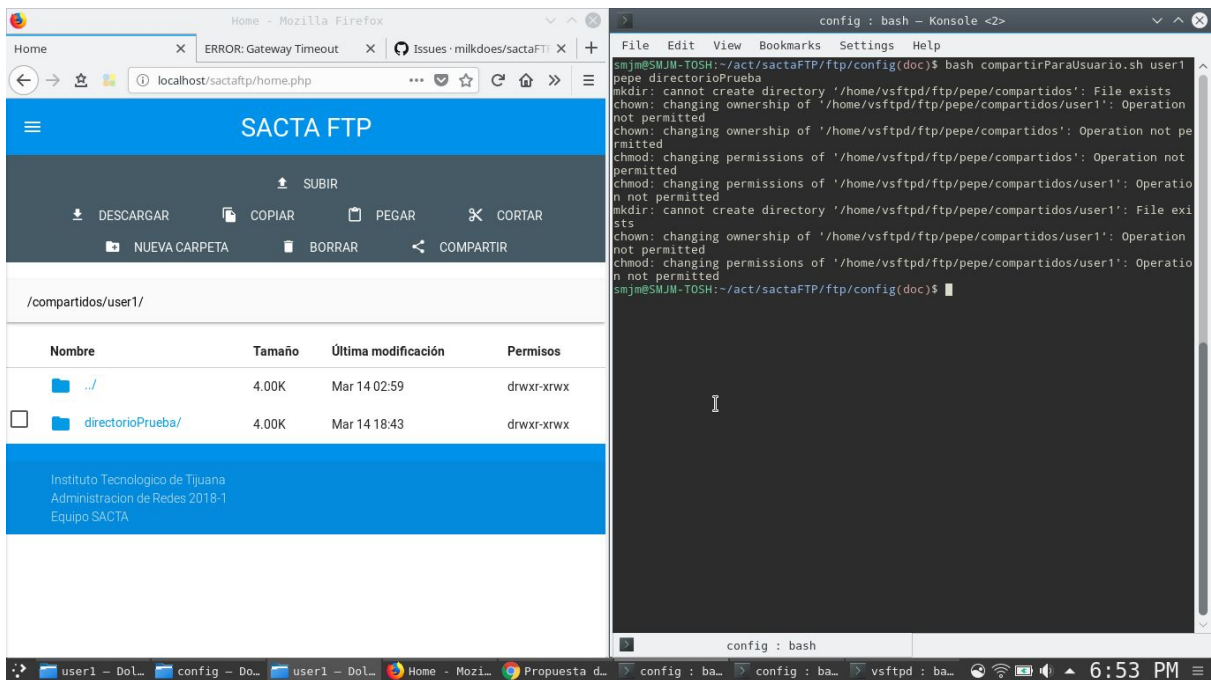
Home - Mozilla Firefox

Home × ERROR: Gateway Timeout × Issues · milkdoes/sactaFT ×

localhost/sactaftp/home.php

SACTA FTP

SUBIR

DESCARGAR COPIAR PEGAR CORTAR

NUEVA CARPETA BORRAR COMPARTIR

/compartidos/user1/

| Nombre | Tamaño | Última modificación | Permisos |
|---|---|---|---|
| ../ | 4.00K | Mar 14 02:59 | drwxr-xrwx |
| directorioPrueba/ | 4.00K | Mar 14 18:43 | drwxr-xrwx |

Instituto Tecnologico de Tijuana
Administracion de Redes 2018-1
Equipo SACTA

config : bash — Konsole <2>

File Edit View Bookmarks Settings Help

smjm@SMJM-TOSH:~/act/sactaFTP/ftp/config(doc)$ bash compartirParaUsuario.sh user1 pepe directorioPrueba
mkdir: cannot create directory '/home/vsftpd/ftp/pepe/compartidos': File exists
chown: changing ownership of '/home/vsftpd/ftp/pepe/compartidos/user1': Operation not permitted
chown: changing ownership of '/home/vsftpd/ftp/pepe/compartidos': Operation not permitted
chmod: changing permissions of '/home/vsftpd/ftp/pepe/compartidos': Operation not permitted
chmod: changing permissions of '/home/vsftpd/ftp/pepe/compartidos/user1': Operation not permitted
mkdir: cannot create directory '/home/vsftpd/ftp/pepe/compartidos/user1': File exists
chown: changing ownership of '/home/vsftpd/ftp/pepe/compartidos/user1': Operation not permitted
chmod: changing permissions of '/home/vsftpd/ftp/pepe/compartidos/user1': Operation not permitted
smjm@SMJM-TOSH:~/act/sactaFTP/ftp/config(doc)$

config : bash

user1 — Dol… config — Do… user1 — Dol… Home - Mozi… Propuesta d… config : ba… config : ba… vsftpd : ba… 6:53 PM